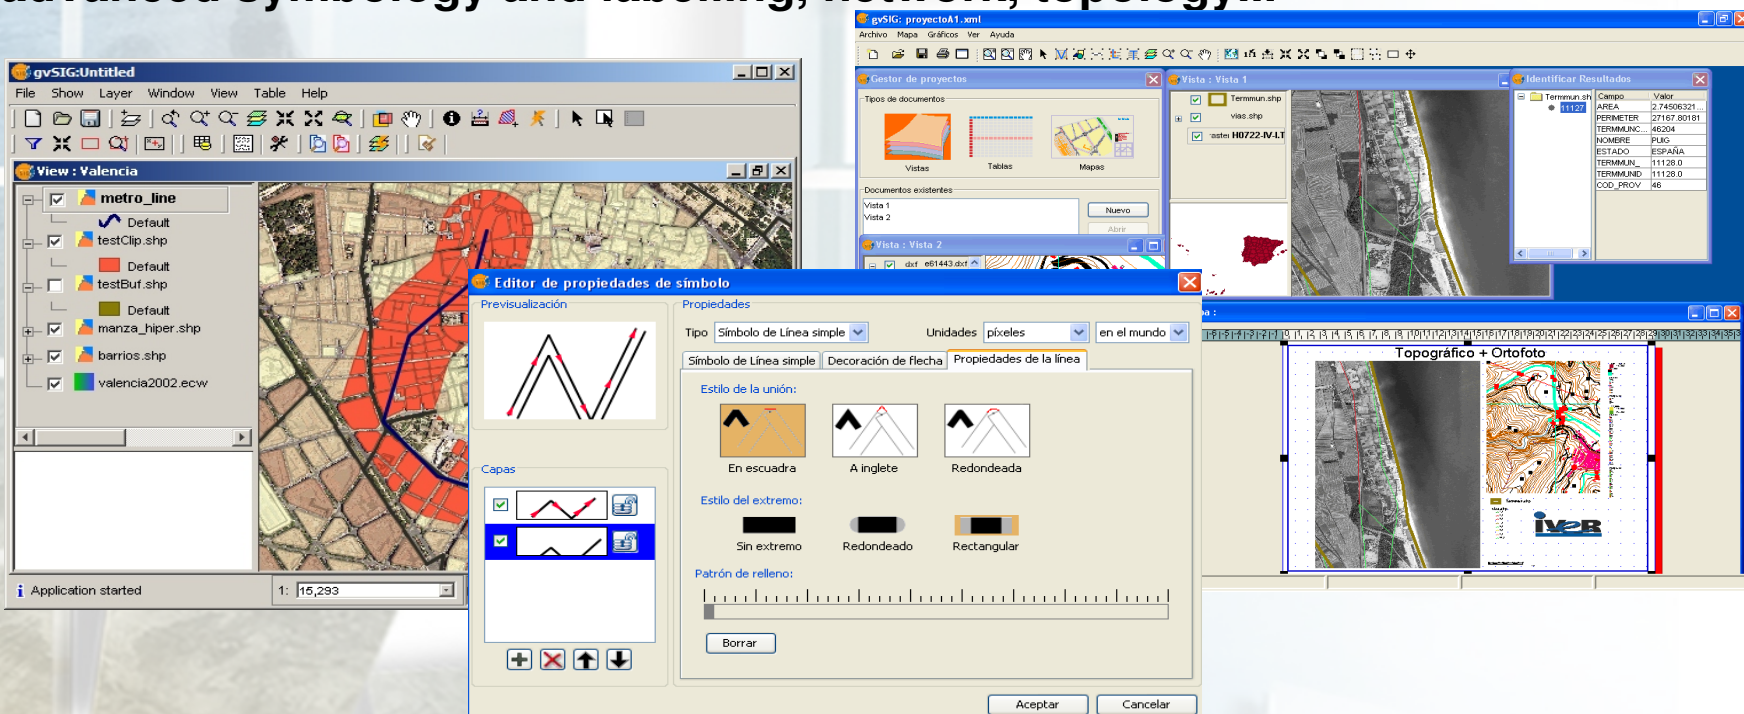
gvSIG:Untitled

File Show Layer Window View Table Help

View : Valencia

metro_line
Default
testClip.shp
Default
testBuf.shp
Default
manza_hiper.shp
barrios.shp
valencia2002.ecw

Application started

1: 15,293

gvSIG: proyectoA1.xml

Archivo Mapa Gráficos Ver Ayuda

Gestor de proyectos

Tipos de documentos

Vistas Tablas Mapas

Documentos existentes

Vista 1
Vista 2

Nuevo
Abrir

Vista : Vista 2

dxf e61443.dxf

Vista : Vista 1

Termmun.shp
vias.shp
H0722-IV-I.T

Identificar Resultados

Termmun.sh
11127

| Campo | Valor |
|---|---|
| AREA | 2.74506321 |
| PERIMETER | 27167.80181 |
| TERMMUNC... | 46204 |
| NOMBRE | PUIG |
| ESTADO | ESPAÑA |
| TERMMUN_ | 11128.0 |
| TERMMUNID | 11128.0 |
| COD_PROV | 46 |

Topográfico + Ortofoto

Editor de propiedades de símbolo

Previsualización

Propiedades

Tipo Símbolo de Línea simple

Unidades píxeles en el mundo

Símbolo de Línea simple Decoración de flecha Propiedades de la línea

Estilo de la unión:

En escuadra A inglete Redondeada

Estilo del extremo:

Sin extremo Redondeado Rectangular

Patrón de relleno:

Borrar

Capas

Aceptar Cancelar